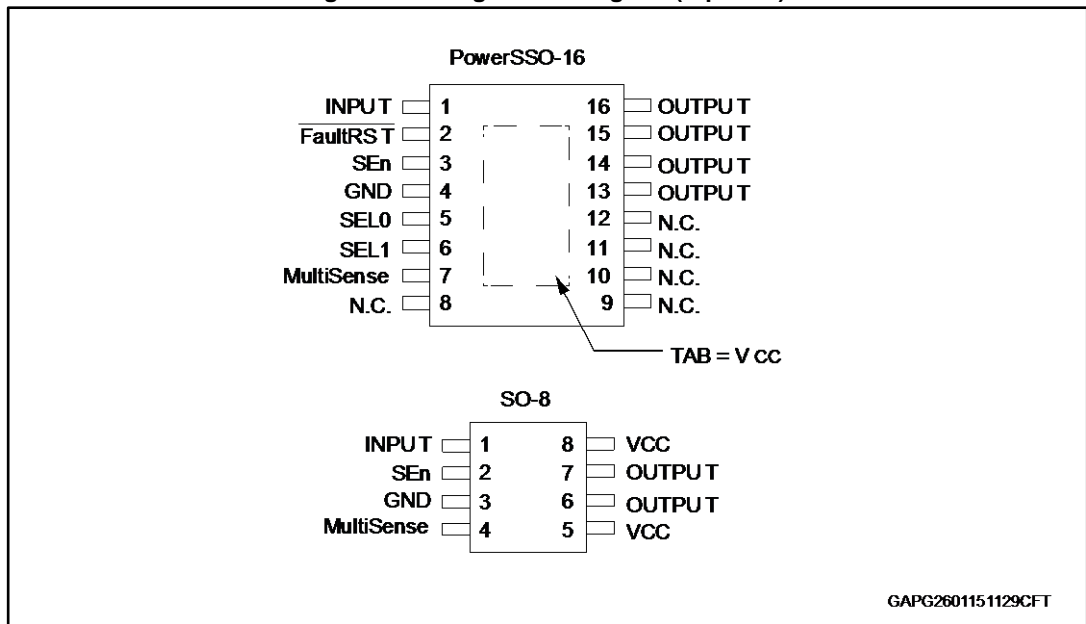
PowerSSO-16

INPUT 1
$\overline{\text{FaultRST}}$ 2
SEn 3
GND 4
SEL0 5
SEL1 6
MultiSense 7
N.C. 8

16 OUTPUT
15 OUTPUT
14 OUTPUT
13 OUTPUT
12 N.C.
11 N.C.
10 N.C.
9 N.C.

TAB = V CC

SO-8

INPUT 1
SEn 2
GND 3
MultiSense 4

8 VCC
7 OUTPUT
6 OUTPUT
5 VCC

GAPG2601151129CFT